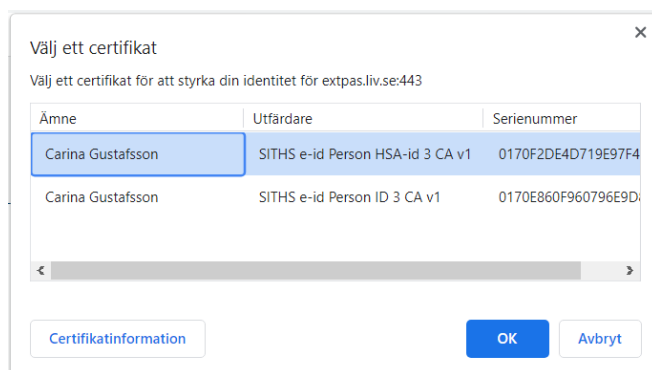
Välj ett certifikat

×

Välj ett certifikat för att styrka din identitet för extpas.liv.se:443

| Ämne | Utfärdare | Serienummer |
|---|---|---|
| Carina Gustafsson | SITHS e-id Person HSA-id 3 CA v1 | 0170F2DE4D719E97F4 |
| Carina Gustafsson | SITHS e-id Person ID 3 CA v1 | 0170E860F960796E9D |

Certifikatinformation

OK

Avbryt